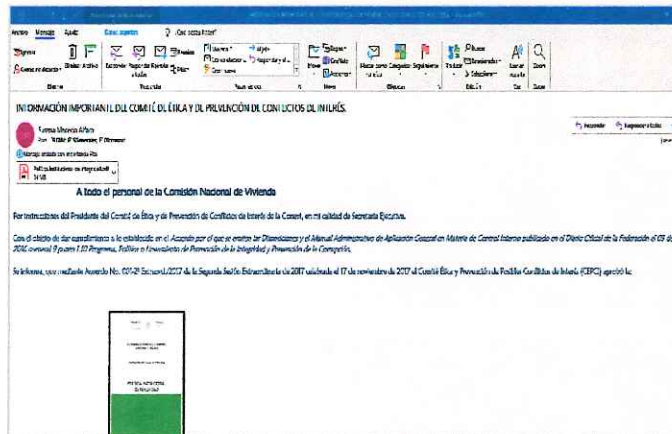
Archivo Mensaje Ayuda ¿Qué desea hacer?

Ignorar Correo no deseado Eliminar Archivar Responder Responder a todos Reenviar Mover Etiquetas Edición Zoom

INFORMACIÓN IMPORTANTE DEL COMITÉ DE ÉTICA Y DE PREVENCIÓN DE CONFLICTOS DE INTERÉS.

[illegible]

Mensaje enviado con importancia Alta

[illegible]

Responder Responder a todos

A todo el personal de la Comisión Nacional de Vivienda

Por instrucciones del Presidente del Comité de Ética y de Prevención de Conflictos de Interés de la Conavi, en mi calidad de Secretaria Ejecutiva.

Con el objeto de dar cumplimiento a lo establecido en el Acuerdo por el que se emiten las Disposiciones y el Manual Administrativo de Aplicación General en Materia de Control Interno publicado en el Diario Oficial de la Federación el 03 de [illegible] 2016, numeral 9 punto 1.10 Programa, Políticas o Lineamientos de Prevención de la Integridad y Prevención de la Corrupción.

Se informa, que mediante Acuerdo No. 001-2ª Extraord./2017 de la Segunda Sesión Extraordinaria de 2017 celebrada el 17 de noviembre de 2017 el Comité Ética y Prevención de Posibles Conflictos de Interés (CEPCI) aprobó la:

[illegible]